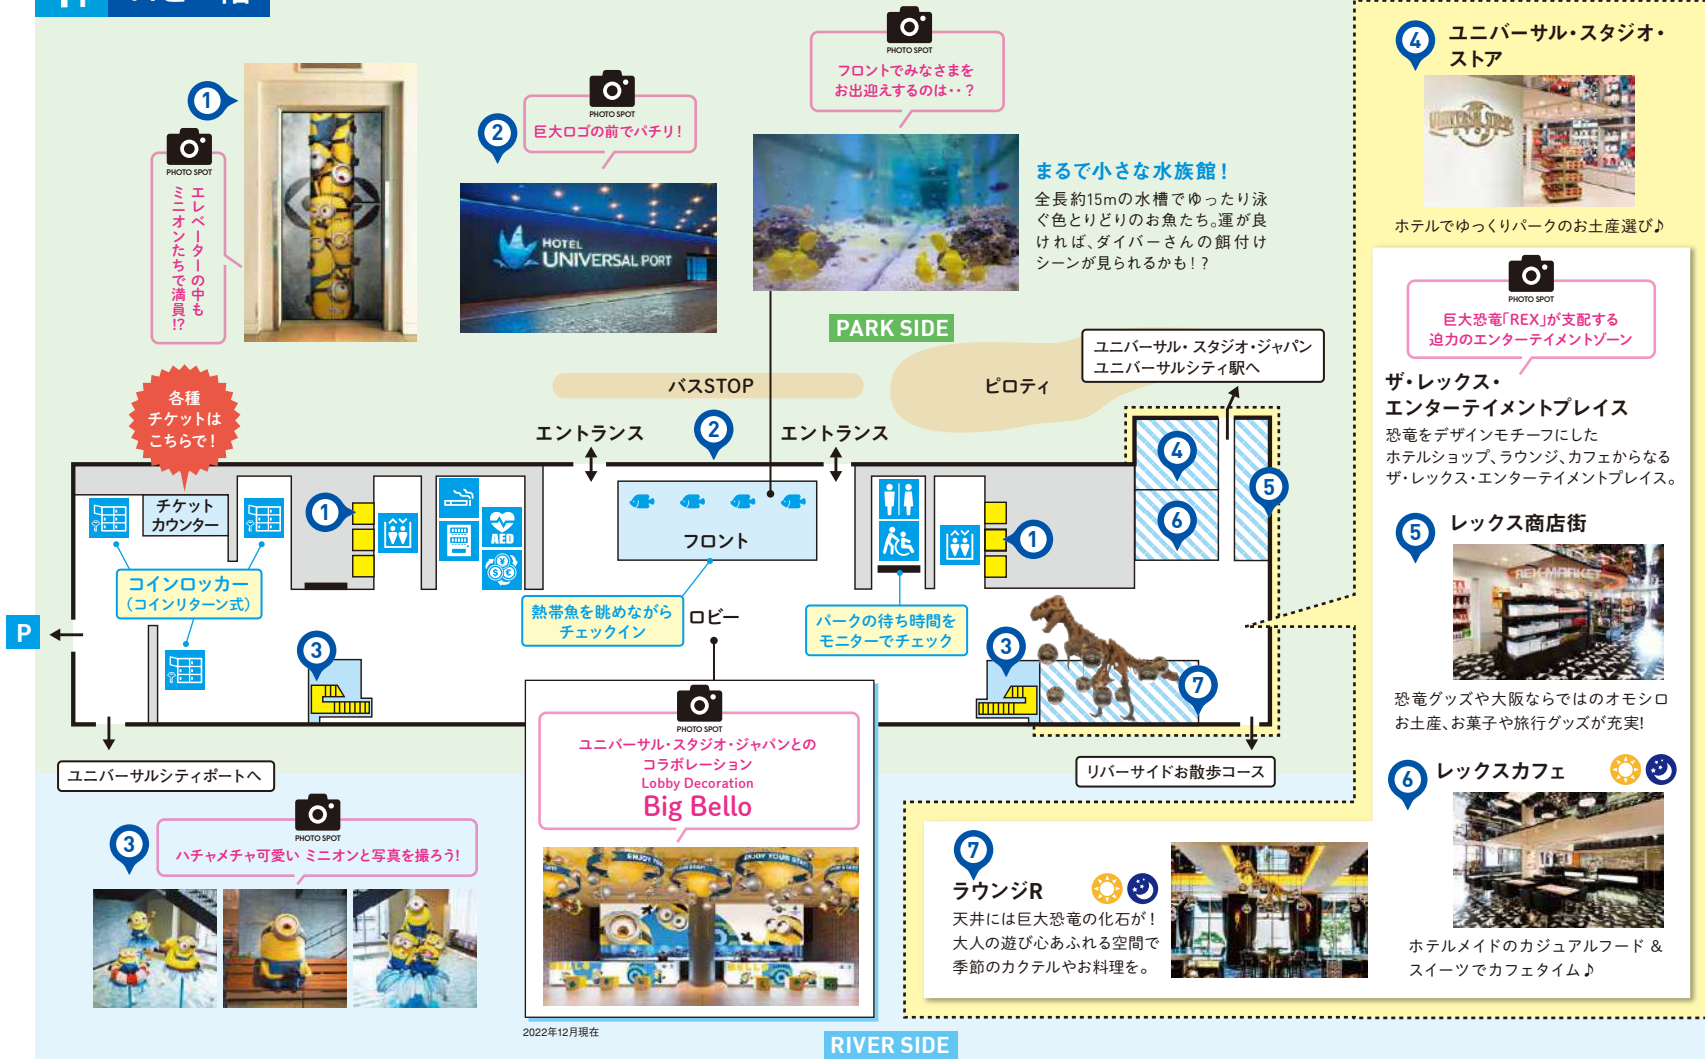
1

PHOTO SPOT
エレベーターの中もミニオンたちで満員!?

2
PHOTO SPOT
巨大ロゴの前でパチリ!

HOTEL UNIVERSAL PORT

PHOTO SPOT
フロントでみなさまをお出迎えするのは‥?

まるで小さな水族館!
全長約15mの水槽でゆったり泳ぐ色とりどりのお魚たち。運が良ければ、ダイバーさんの餌付けシーンが見られるかも!?

4
ユニバーサル・スタジオ・ストア
ホテルでゆっくりパークのお土産選び♪

PHOTO SPOT
巨大恐竜「REX」が支配する迫力のエンターテイメントゾーン

ザ・レックス・エンターテイメントプレイス
恐竜をデザインモチーフにしたホテルショップ、ラウンジ、カフェからなるザ・レックス・エンターテイメントプレイス。

5
レックス商店街
恐竜グッズや大阪ならではのオモシロお土産、お菓子や旅行グッズが充実!

6
レックスカフェ
ホテルメイドのカジュアルフード & スイーツでカフェタイム♪

7
ラウンジR
天井には巨大恐竜の化石が!大人の遊び心あふれる空間で季節のカクテルやお料理を。

PARK SIDE
ユニバーサル・スタジオ・ジャパン ユニバーサルシティ駅へ
バスSTOP
ピロティ
各種チケットはこちらで!
エントランス
2
エントランス
チケットカウンター
1
AED
フロント
1
4
5
6
コインロッカー(コインリターン式)
熱帯魚を眺めながらチェックイン
ロビー
パークの待ち時間をモニターでチェック
3
3
7
P
ユニバーサルシティポートへ
リバーサイドお散歩コース

3
PHOTO SPOT
ハチャメチャ可愛い ミニオンと写真を撮ろう!

PHOTO SPOT
ユニバーサル・スタジオ・ジャパンとのコラボレーション
Lobby Decoration
Big Bello

2022年12月現在
RIVER SIDE